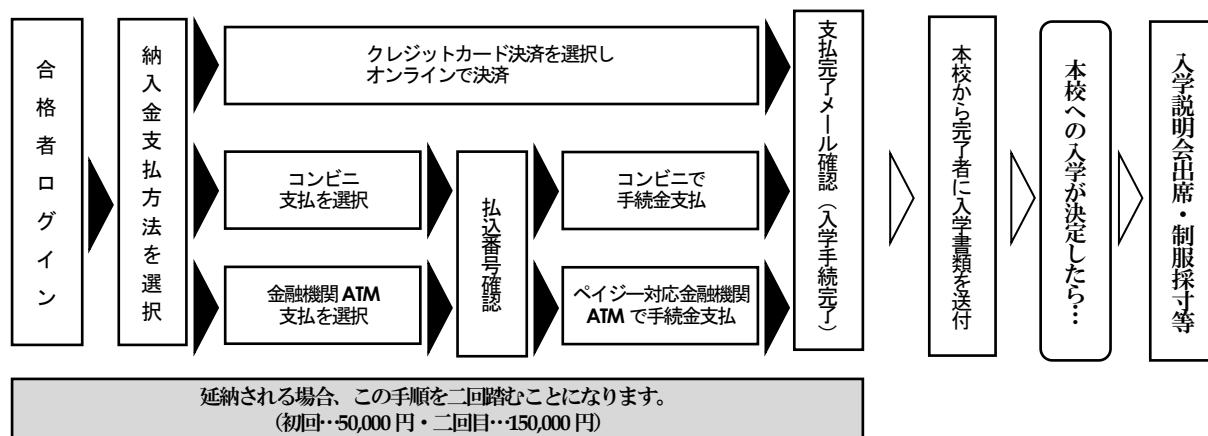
合格者ログイン

納入金支払方法を選択

クレジットカード決済を選択し
オンラインで決済

コンビニ
支払を選択

金融機関 ATM
支払を選択

払込番号確認

コンビニで
手続金支払

ペイジー対応金融機関
ATM で手続金支払

支払完了メール確認（入学手続完了）

本校から完了者に入学書類を送付

本校への入学が決定したら…

入学説明会出席・制服採寸等

延納される場合、この手順を二回踏むことになります。
（初回…50,000 円・二回目…150,000 円）